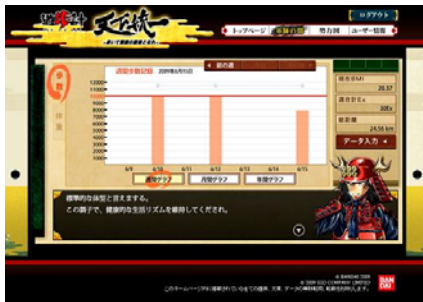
天下統一

ログアウト

トップページ | 健康行動 | 勢力図 | ユーザー情報

歩数

体重

週間歩数記録 2009年6月15日

前の週

12000
11000
10000
9000
8000
7000
6000
5000
4000
3000
2000
1000

6/9
6/10
6/11
6/12
6/13
6/14
6/15

週間グラフ | 月間グラフ | 年間グラフ

総合BMI
20.37

総合計 E
308 a

総距離
24.55 km

データ入力

標準的な体型と言えます。
この調子で、健康的な生活リズムを維持してください。

© BANDAI 2009
© 2009 SOD COMPANY LIMITED

BANDAI